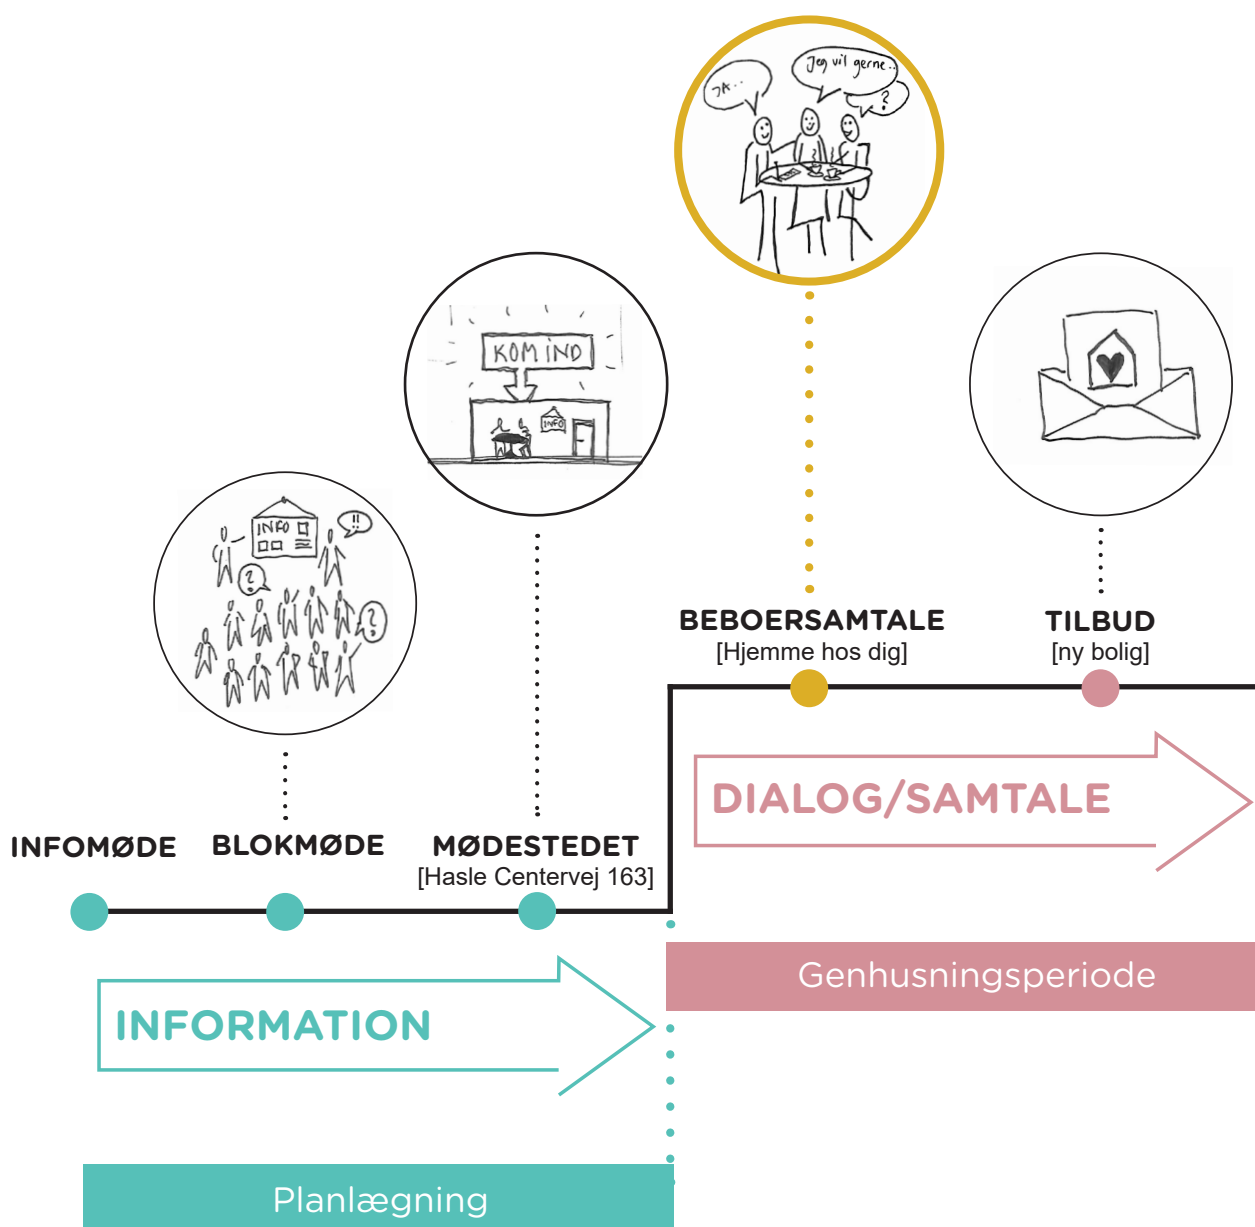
Jeg vil gerne..

?

?

INFO

!!

?

?

KOM IND

INFO

BEBOERSAMTALE
[Hjemme hos dig]

TILBUD
[ny bolig]

DIALOG/SAMTALE

INFOMØDE

BLOKMØDE

MØDESTEDET
[Hasle Centervej 163]

Genhusningsperiode

INFORMATION

Planlægning